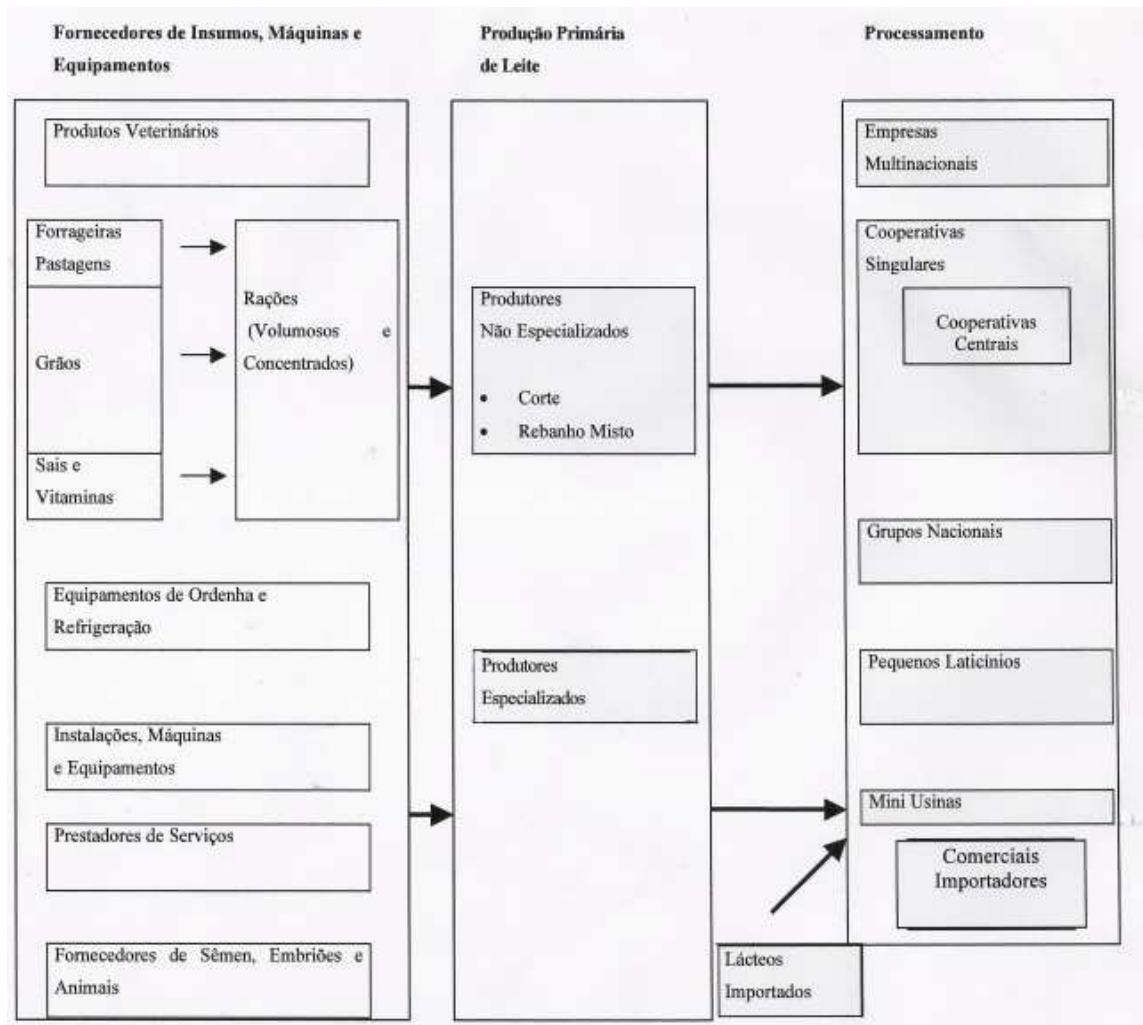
Fornecedores de Insumos, Máquinas e Equipamentos

Produção Primária de Leite

Processamento

Produtos Veterinários

Forrageiras Pastagens

Grãos

Sais e Vitaminas

Rações (Volumosos e Concentrados)

Equipamentos de Ordenha e Refrigeração

Instalações, Máquinas e Equipamentos

Prestadores de Serviços

Fornecedores de Sêmen, Embriões e Animais

Produtores Não Especializados

• Corte
• Rebanho Misto

Produtores Especializados

Empresas Multinacionais

Cooperativas Singulares

Cooperativas Centrais

Grupos Nacionais

Pequenos Laticínios

Mini Usinas

Comerciais Importadores

Lácteos Importados